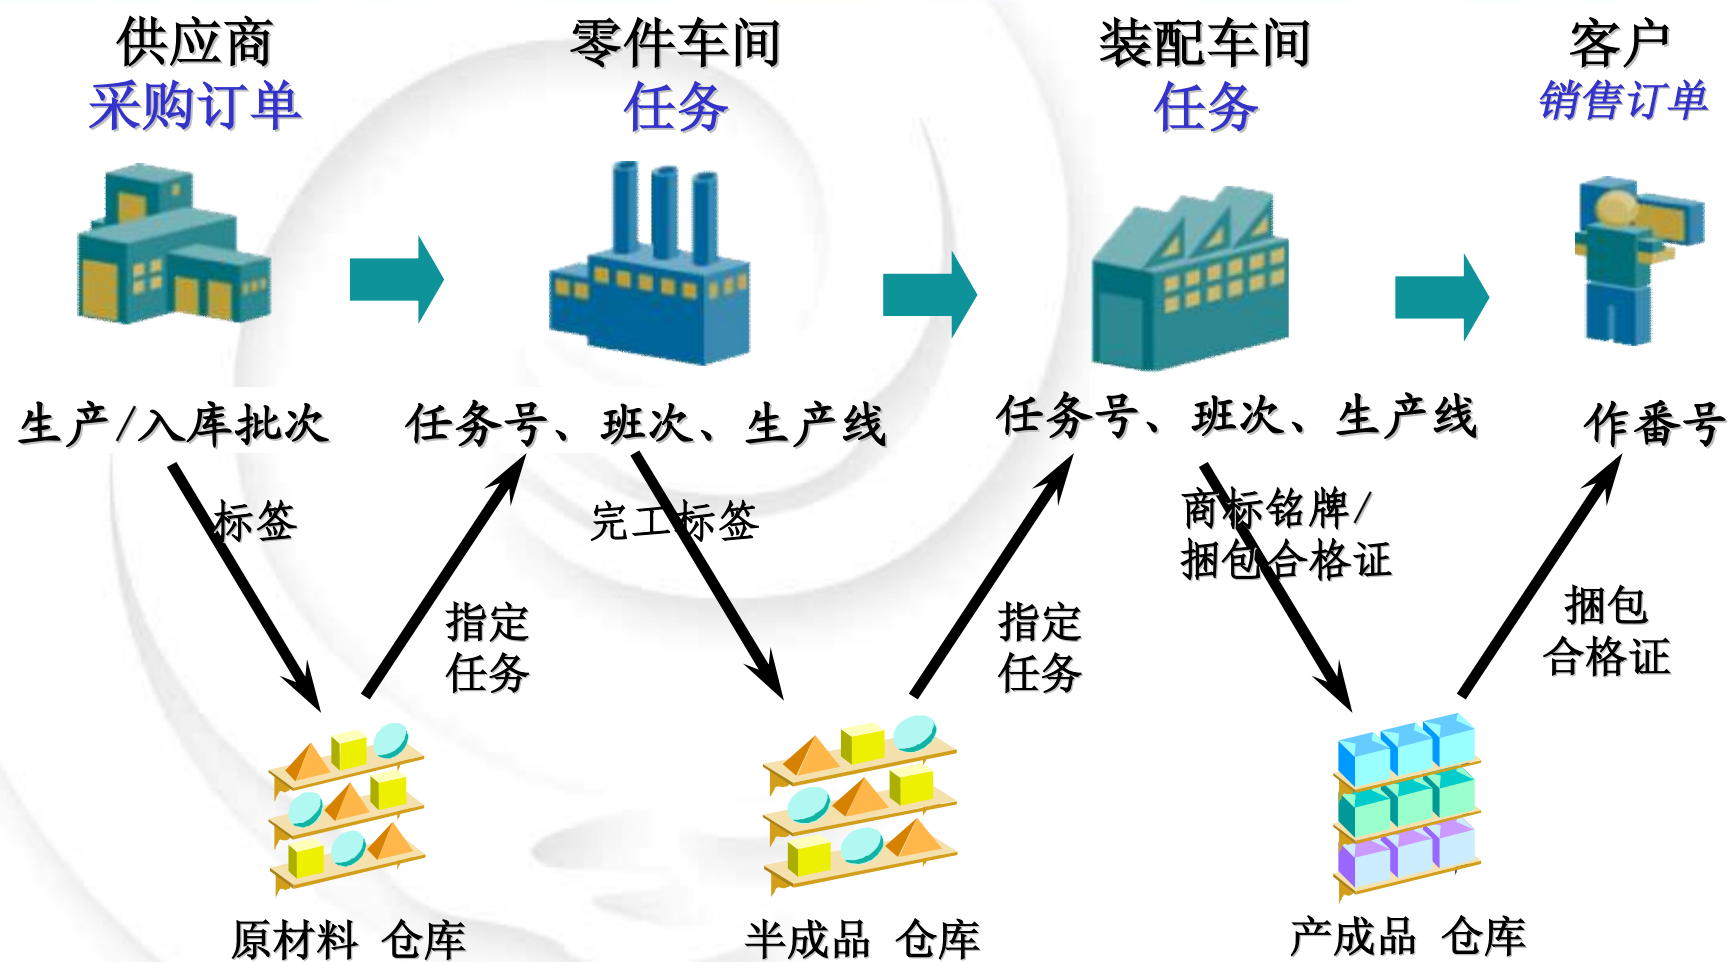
供应商
采购订单

零件车间
任务

装配车间
任务

客户
销售订单

生产/入库批次

任务号、班次、生产线

任务号、班次、生产线

作番号

标签

指定
任务

完工标签

指定
任务

商标铭牌/
捆包合格证

捆包
合格证

原材料 仓库

半成品 仓库

产成品 仓库